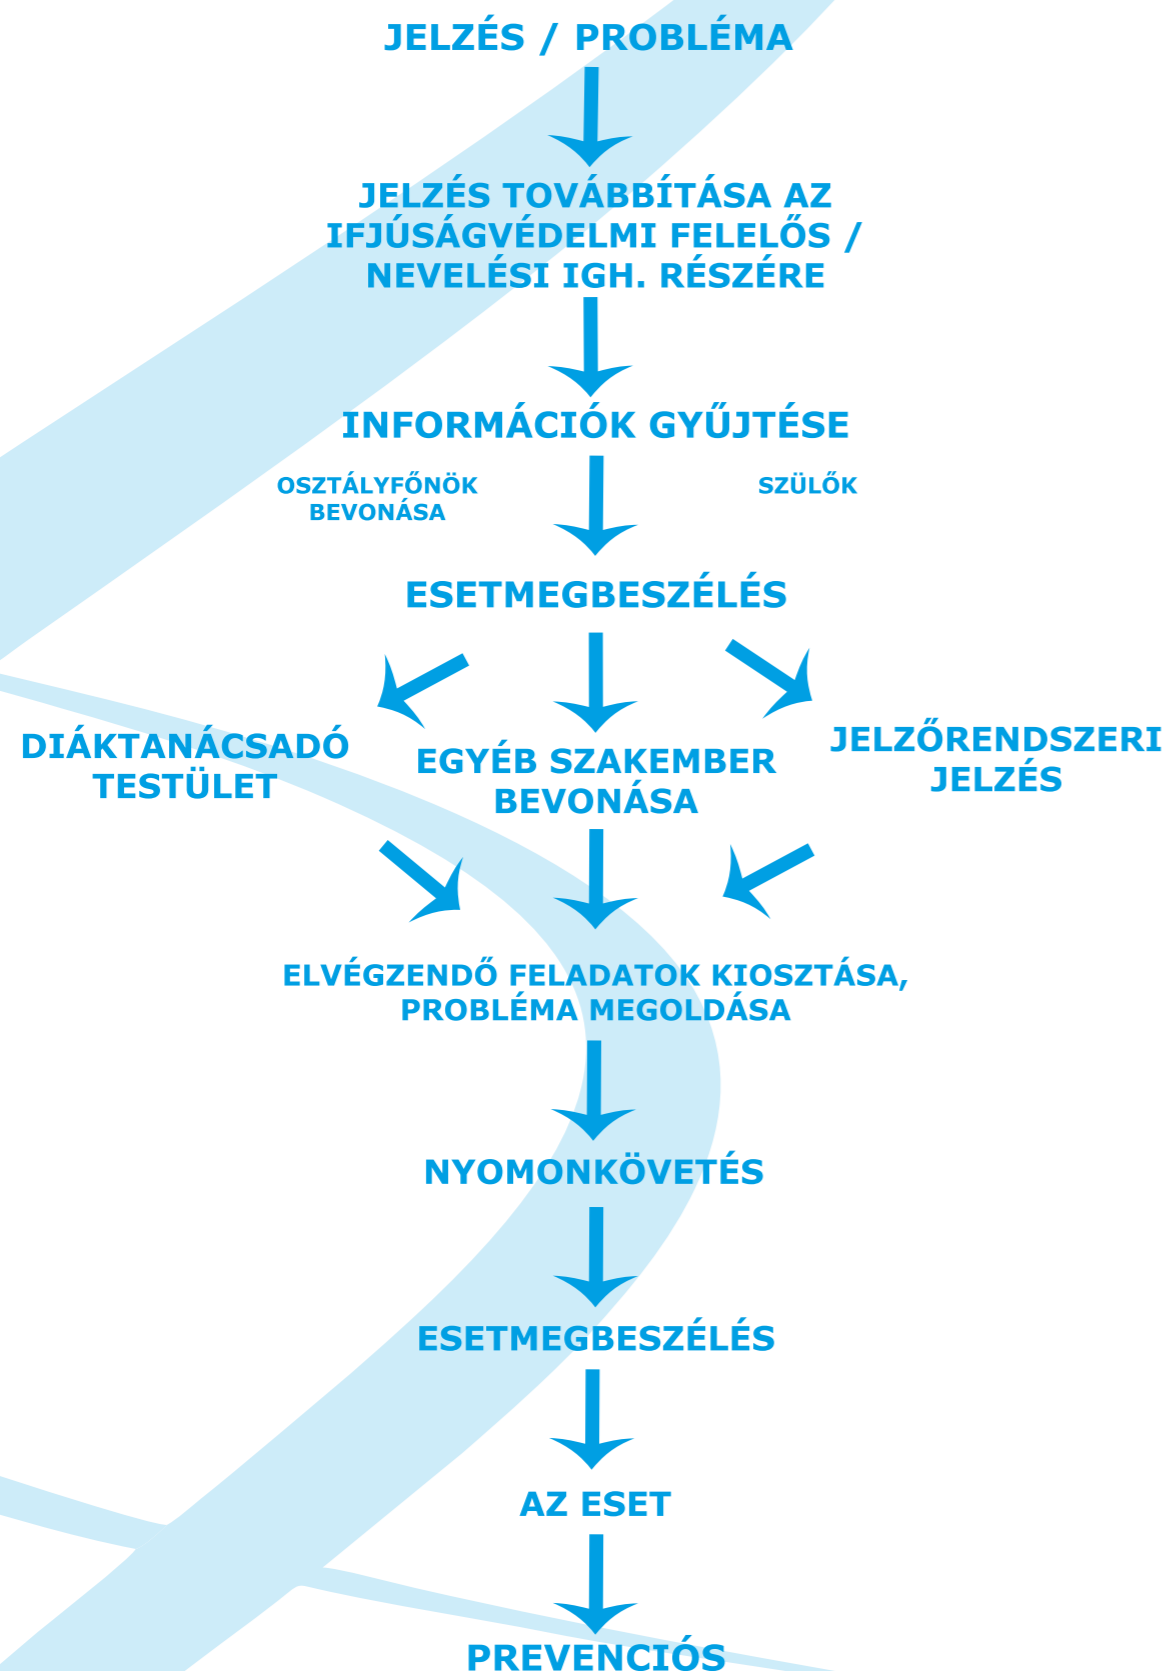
JELZÉS / PROBLÉMA

JELZÉS TOVÁBBÍTÁSA AZ IFJÚSÁGVÉDELMI FELELŐS / NEVELÉSI IGH. RÉSZÉRE

INFORMÁCIÓK GYŰJTÉSE

OSZTÁLYFŐNÖK BEVONÁSA

SZÜLŐK

ESETMEGBESZÉLÉS

DIÁKTANÁCSADÓ TESTÜLET

EGYÉB SZAKEMBER BEVONÁSA

JELZŐRENDSZERI JELZÉS

ELVÉGZENDŐ FELADATOK KIOSZTÁSA, PROBLÉMA MEGOLDÁSA

NYOMONKÖVETÉS

ESETMEGBESZÉLÉS

AZ ESET

PREVENCIÓS